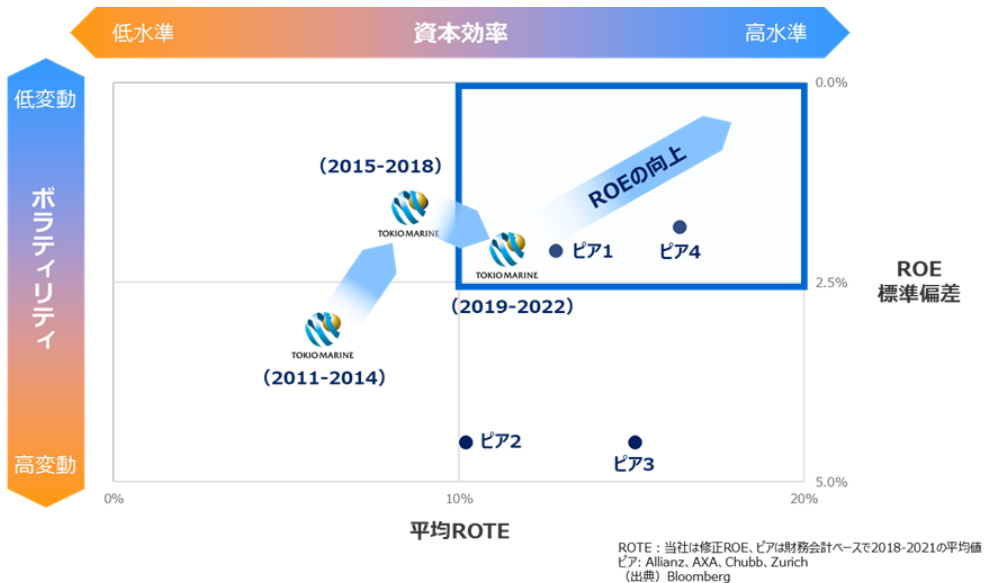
低水準　資本効率　高水準

低変動

ボラティリティ

高変動

0.0%

2.5%

5.0%

ROE 標準偏差

(2015-2018)

TOKIO MARINE

ROEの向上

TOKIO MARINE

ピア1

ピア4

(2019-2022)

TOKIO MARINE

(2011-2014)

ピア2

ピア3

0%

10%

20%

平均ROTE

ROTE：当社は修正ROE、ピアは財務会計ベースで2018-2021の平均値
ピア: Allianz、AXA、Chubb、Zurich
（出典）Bloomberg